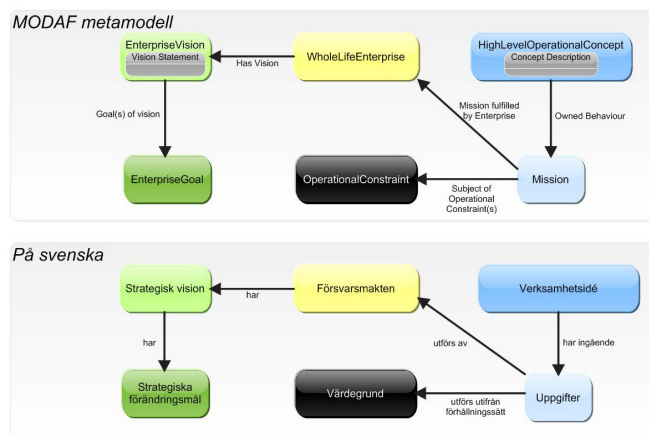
MODAF metamodell

EnterpriseVision
Vision Statement

Has Vision

WholeLifeEnterprise

HighLevelOperationalConcept
Concept Description

Goal(s) of vision

Mission fulfilled by Enterprise

Owned Behaviour

EnterpriseGoal

OperationalConstraint

Subject of Operational Constraint(s)

Mission

På svenska

Strategisk vision

har

Försvarsmakten

Verksamhetsidé

har

utförs av

har ingående

Strategiska förändringsmål

Värdegrund

utförs utifrån förhållningssätt

Uppgifter